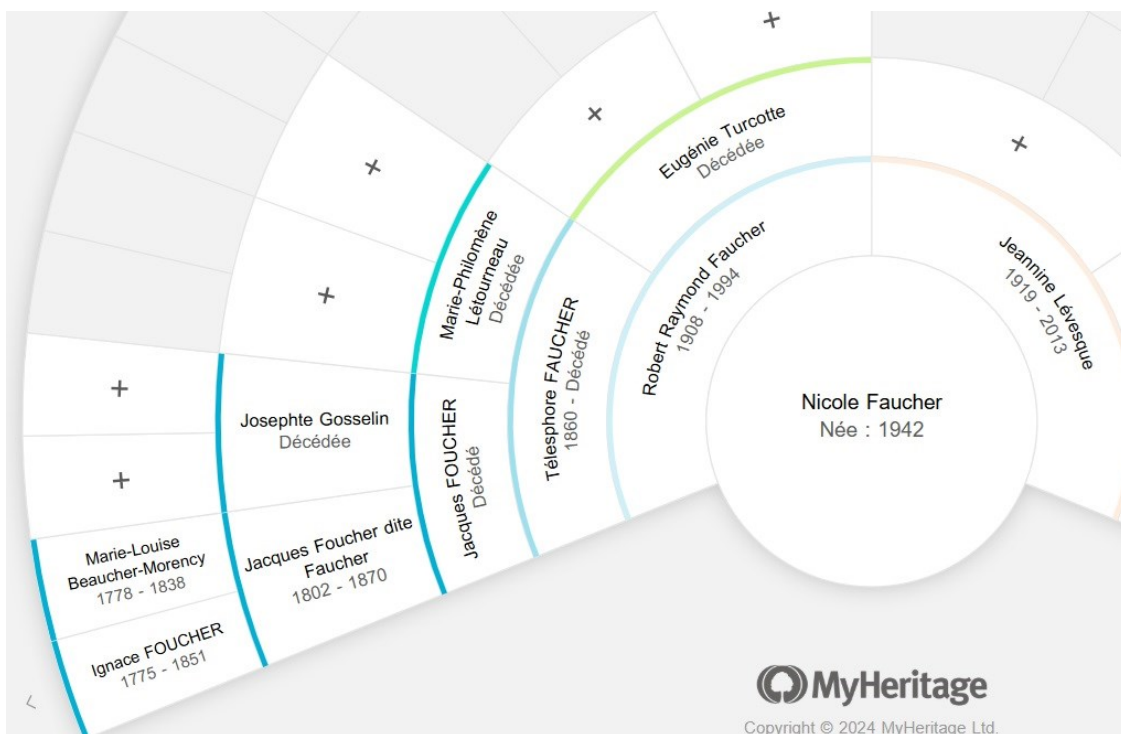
+

+

Eugénie Turcotte
Décédée

+

+

Marie-Philomène Létourneau
Décédée

Robert Raymond Faucher
1908 - 1994

Jeannine Lévesque
1919 - 2013

+

Télesphore FAUCHER
1860 - Décédé

Nicole Faucher
Née : 1942

+

Josephte Gosselin
Décédée

Jacques FOUCHER
Décédé

+

Marie-Louise Beaucher-Morency
1778 - 1838

Jacques Foucher dite Faucher
1802 - 1870

Ignace FOUCHER
1775 - 1851

<

MyHeritage
Copyright © 2024 MyHeritage Ltd.